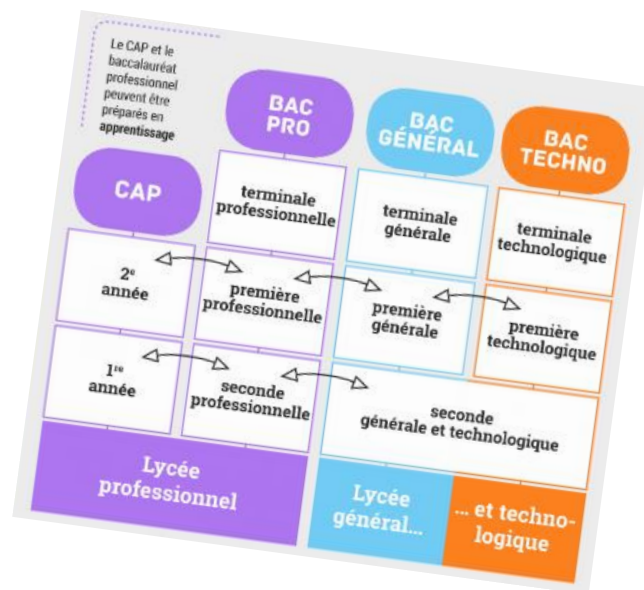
Le CAP et le baccalauréat professionnel peuvent être préparés en **apprentissage**

BAC PRO

BAC GÉNÉRAL

BAC TECHNO

CAP

terminale professionnelle

terminale générale

terminale technologique

2$^{e}$ année

première professionnelle

première générale

première technologique

1$^{re}$ année

seconde professionnelle

seconde générale et technologique

Lycée professionnel

Lycée général...

... et technologique